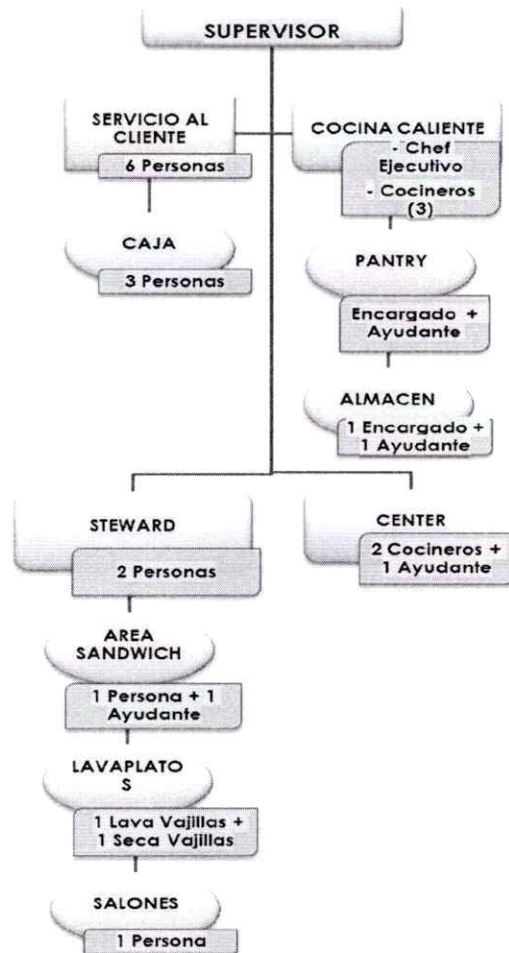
SUPERVISOR

SERVICIO AL CLIENTE
6 Personas

CAJA
3 Personas

COCINA CALIENTE
- Chef Ejecutivo
- Cocineros (3)

PANTRY
Encargado + Ayudante

ALMACEN
1 Encargado + 1 Ayudante

STEWARD
2 Personas

AREA SANDWICH
1 Persona + 1 Ayudante

LAVAPLATO S
1 Lava Vajillas + 1 Seca Vajillas

SALONES
1 Persona

CENTER
2 Cocineros + 1 Ayudante